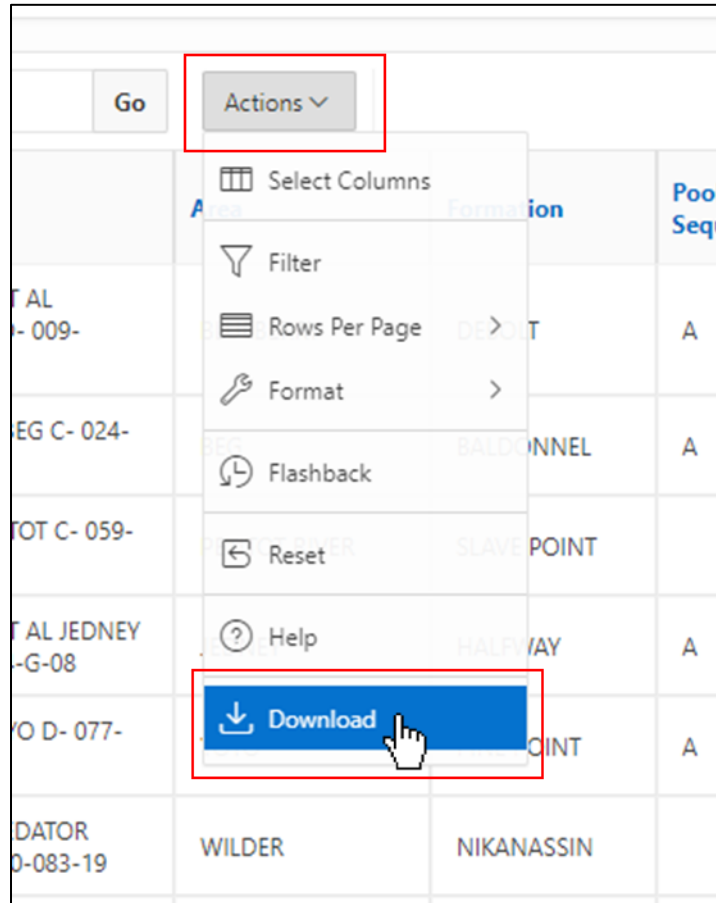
Go

Actions

Select Columns

Filter

Rows Per Page

Format

Flashback

Reset

Help

Download

A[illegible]

Form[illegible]ion

Poo
Seq

T AL
- 009-

DE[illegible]T

A

EG C- 024-

BALD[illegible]NNEL

A

TOT C- 059-

SLAVE POINT

T AL JEDNEY
-G-08

HALFWAY

A

YO D- 077-

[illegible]INT

A

DATOR
0-083-19

WILDER

NIKANASSIN